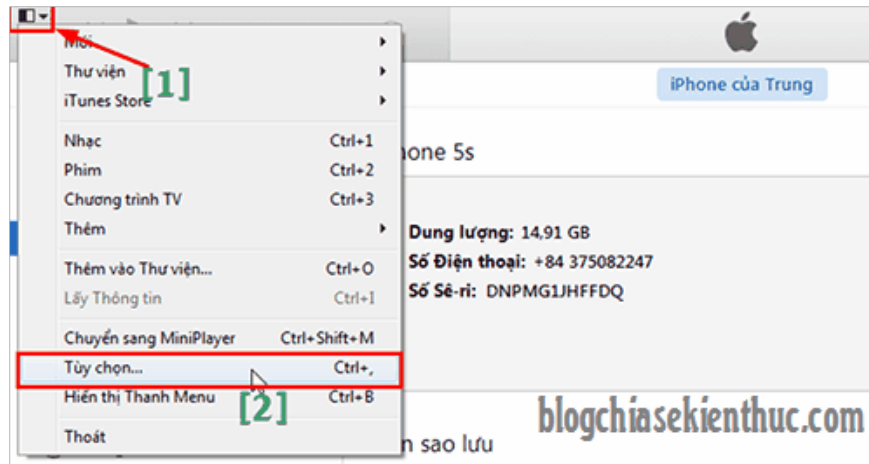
Mới
Thư viện
iTunes Store
[1]
iPhone của Trung
Nhạc Ctrl+1
Phim Ctrl+2
Chương trình TV Ctrl+3
Thêm
hone 5s
Dung lượng: 14,91 GB
Thêm vào Thư viện... Ctrl+O
Số Điện thoại: +84 375082247
Lấy Thông tin Ctrl+I
Số Sê-ri: DNPMG1JHFFDQ
Chuyển sang MiniPlayer Ctrl+Shift+M
Tùy chọn... Ctrl+,
Hiển thị Thanh Menu Ctrl+B
[2]
blogchiasekienthuc.com
Thoát
n sao lưu